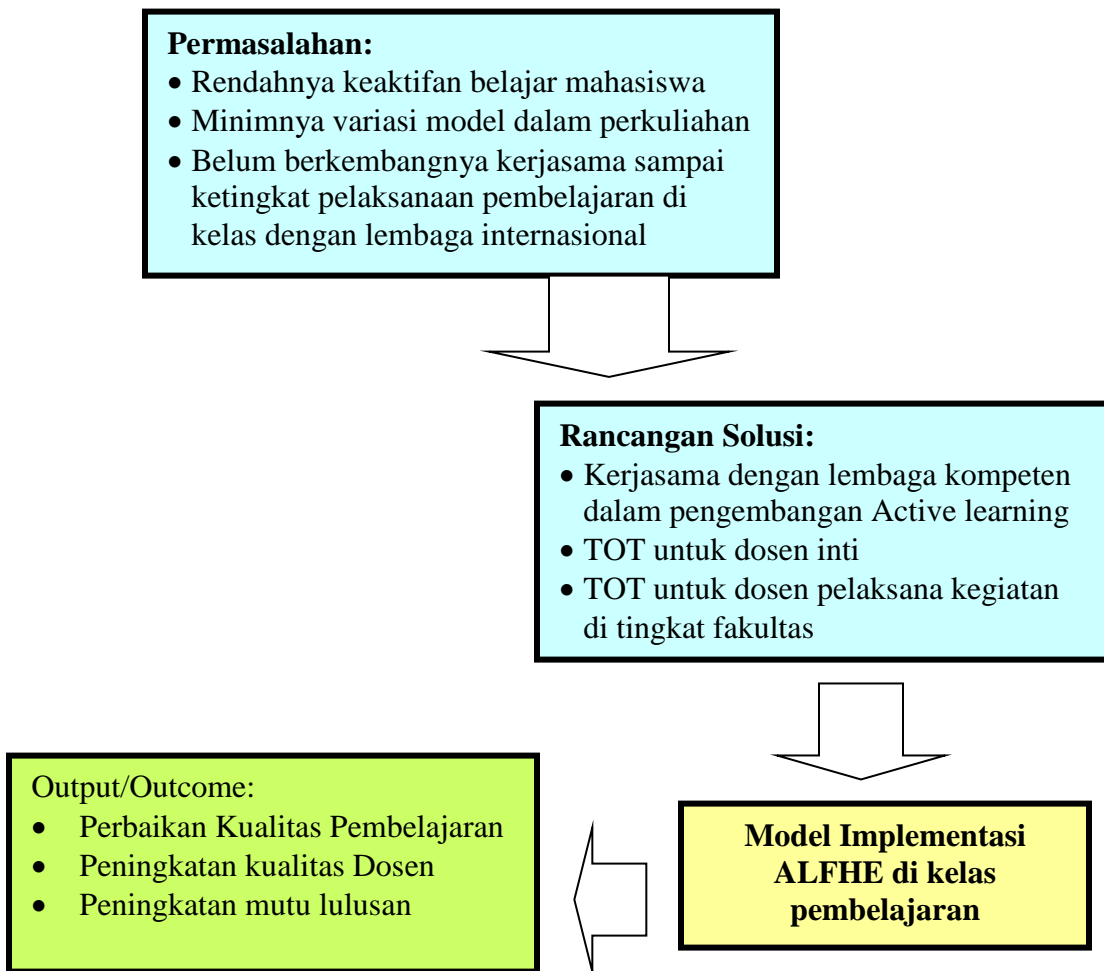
**Permasalahan:**
- Rendahnya keaktifan belajar mahasiswa
- Minimnya variasi model dalam perkuliahan
- Belum berkembangnya kerjasama sampai ketingkat pelaksanaan pembelajaran di kelas dengan lembaga internasional

**Rancangan Solusi:**
- Kerjasama dengan lembaga kompeten dalam pengembangan Active learning
- TOT untuk dosen inti
- TOT untuk dosen pelaksana kegiatan di tingkat fakultas

**Model Implementasi ALFHE di kelas pembelajaran**

Output/Outcome:
- Perbaikan Kualitas Pembelajaran
- Peningkatan kualitas Dosen
- Peningkatan mutu lulusan